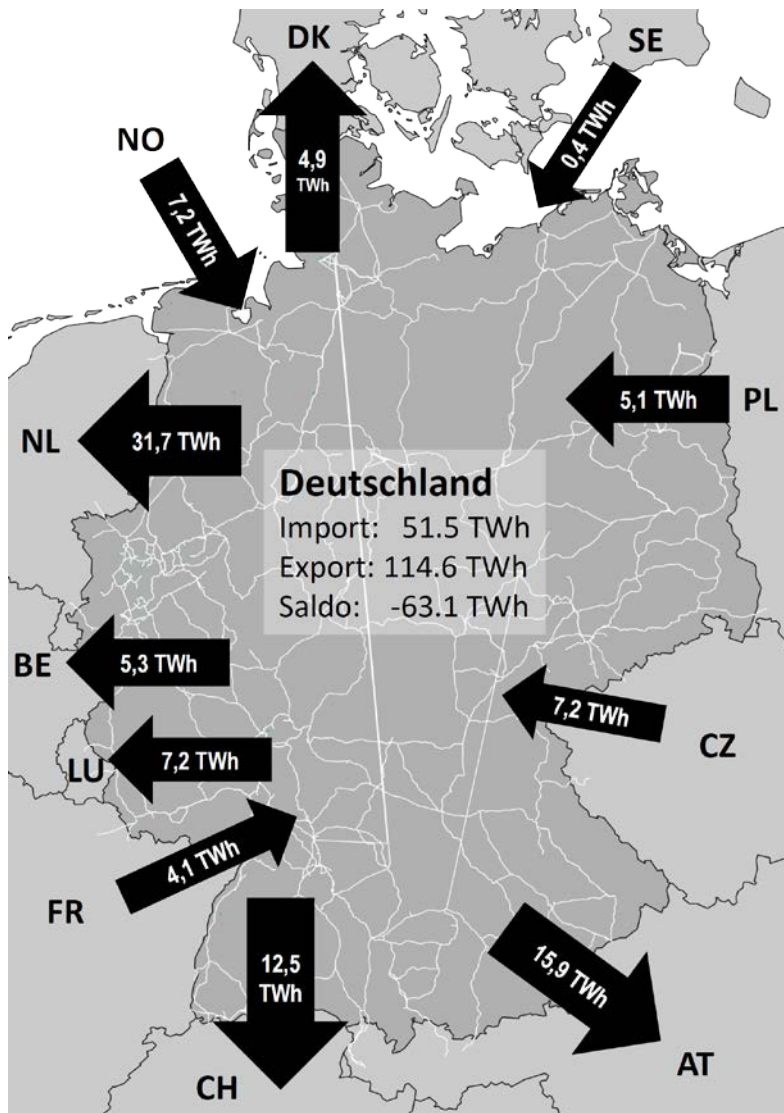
DK

SE

4,9 TWh

0,4 TWh

NO

7,2 TWh

PL

5,1 TWh

NL

31,7 TWh

Deutschland
Import: 51.5 TWh
Export: 114.6 TWh
Saldo: -63.1 TWh

BE

5,3 TWh

7,2 TWh

CZ

LU

7,2 TWh

4,1 TWh

FR

12,5 TWh

15,9 TWh

AT

CH